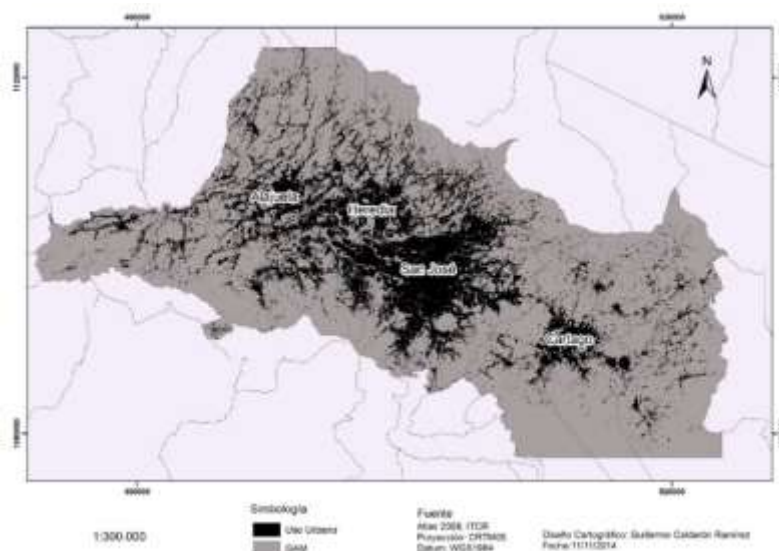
460000
520000
1120000
1090000
N
Alajuela
Heredia
San José
Cartago
460000
520000
1:300.000
Simbología
Uso Urbano
GAM
Fuente
Atlas 2008, ITCR
Proyección: CRTM05
Datum: WGS1984
Diseño Cartográfico: Guillermo Calderón Ramírez
Fecha: 11/11/2014